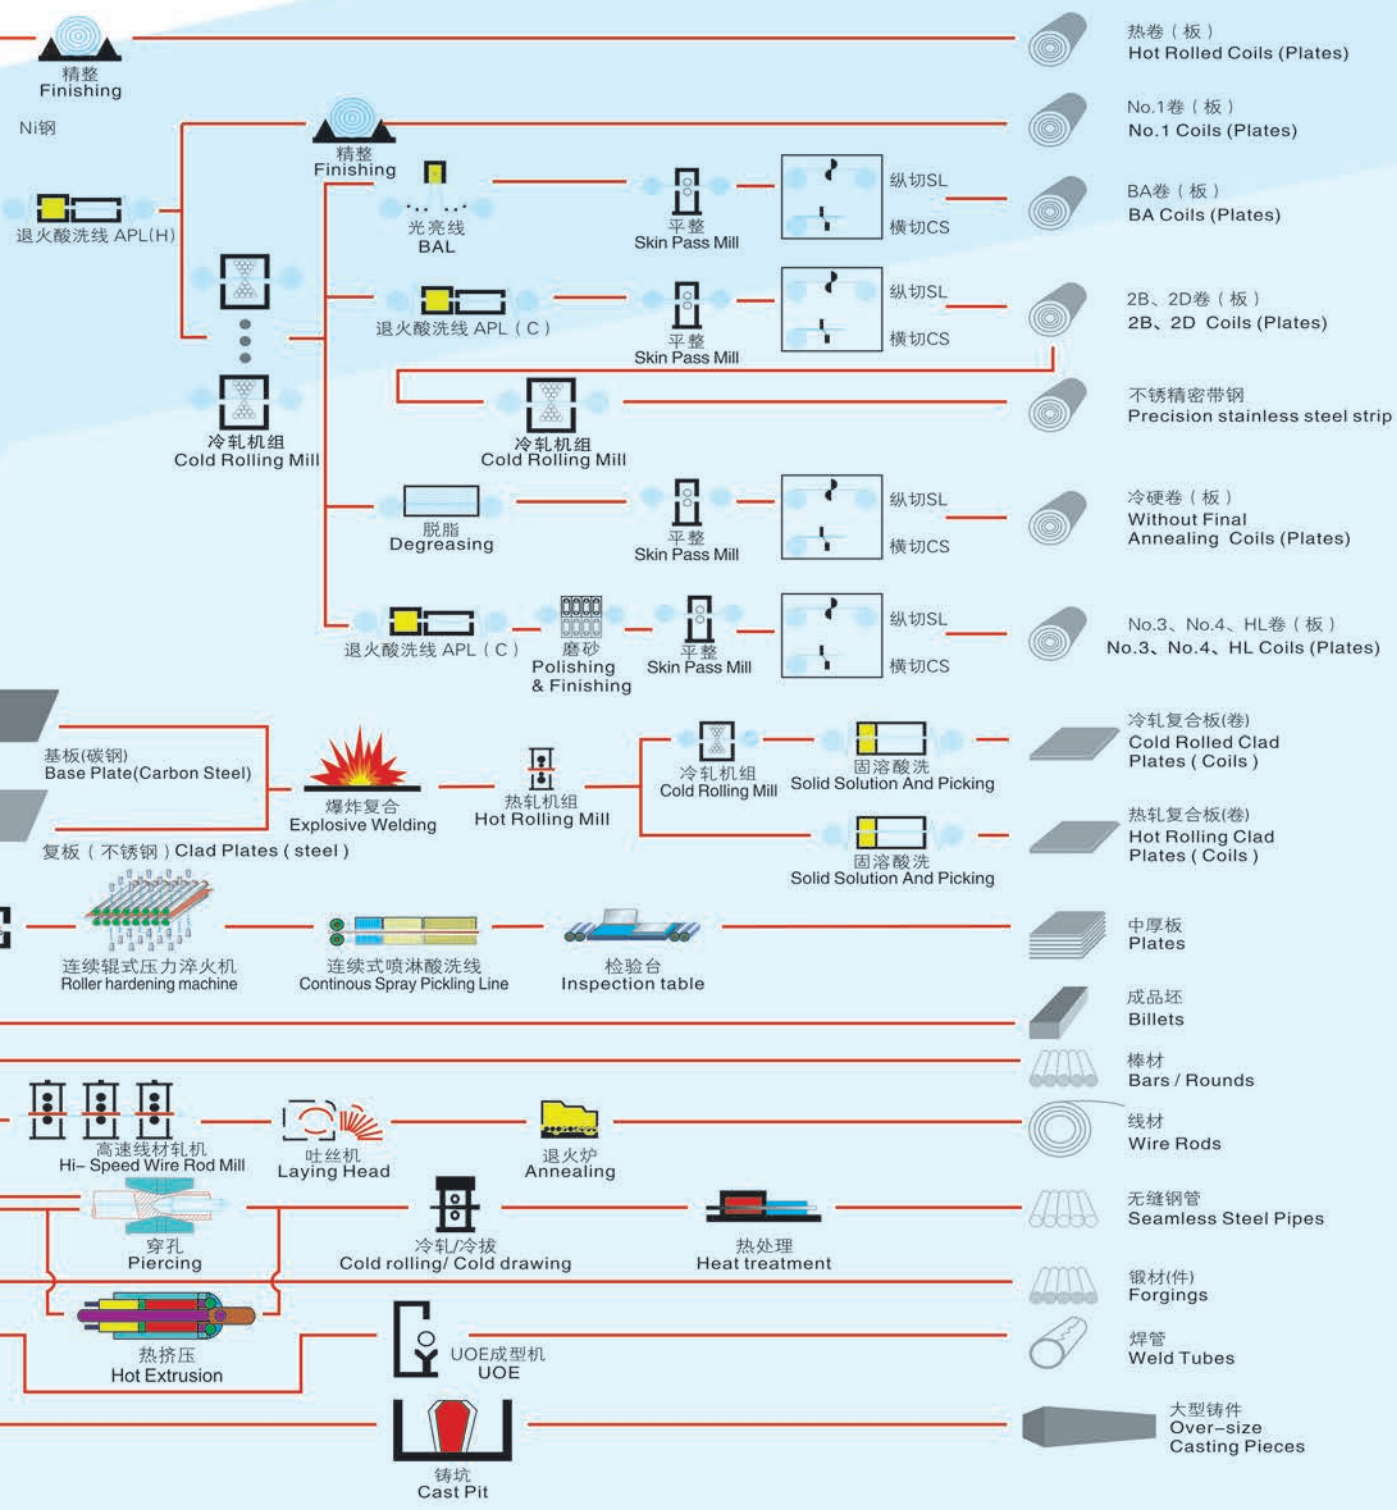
精整
Finishing

Ni钢

精整
Finishing

退火酸洗线 APL(H)

光亮线
BAL

平整
Skin Pass Mill

纵切SL
横切CS

热卷（板）
Hot Rolled Coils (Plates)

No.1卷（板）
No.1 Coils (Plates)

BA卷（板）
BA Coils (Plates)

退火酸洗线 APL（C）

平整
Skin Pass Mill

纵切SL
横切CS

2B、2D卷（板）
2B、2D Coils (Plates)

冷轧机组
Cold Rolling Mill

冷轧机组
Cold Rolling Mill

不锈精密带钢
Precision stainless steel strip

脱脂
Degreasing

平整
Skin Pass Mill

纵切SL
横切CS

冷硬卷（板）
Without Final Annealing Coils (Plates)

退火酸洗线 APL（C）

磨砂
Polishing & Finishing

平整
Skin Pass Mill

纵切SL
横切CS

No.3、No.4、HL卷（板）
No.3、No.4、HL Coils (Plates)

基板(碳钢)
Base Plate(Carbon Steel)

爆炸复合
Explosive Welding

热轧机组
Hot Rolling Mill

冷轧机组
Cold Rolling Mill

固溶酸洗
Solid Solution And Picking

冷轧复合板(卷)
Cold Rolled Clad Plates ( Coils )

复板（不锈钢）Clad Plates ( steel )

固溶酸洗
Solid Solution And Picking

热轧复合板(卷)
Hot Rolling Clad Plates ( Coils )

连续辊式压力淬火机
Roller hardening machine

连续式喷淋酸洗线
Continous Spray Pickling Line

检验台
Inspection table

中厚板
Plates

成品坯
Billets

棒材
Bars / Rounds

高速线材轧机
Hi- Speed Wire Rod Mill

吐丝机
Laying Head

退火炉
Annealing

线材
Wire Rods

穿孔
Piercing

冷轧/冷拔
Cold rolling/ Cold drawing

热处理
Heat treatment

无缝钢管
Seamless Steel Pipes

锻材(件)
Forgings

热挤压
Hot Extrusion

UOE成型机
UOE

焊管
Weld Tubes

大型铸件
Over-size Casting Pieces

铸坑
Cast Pit